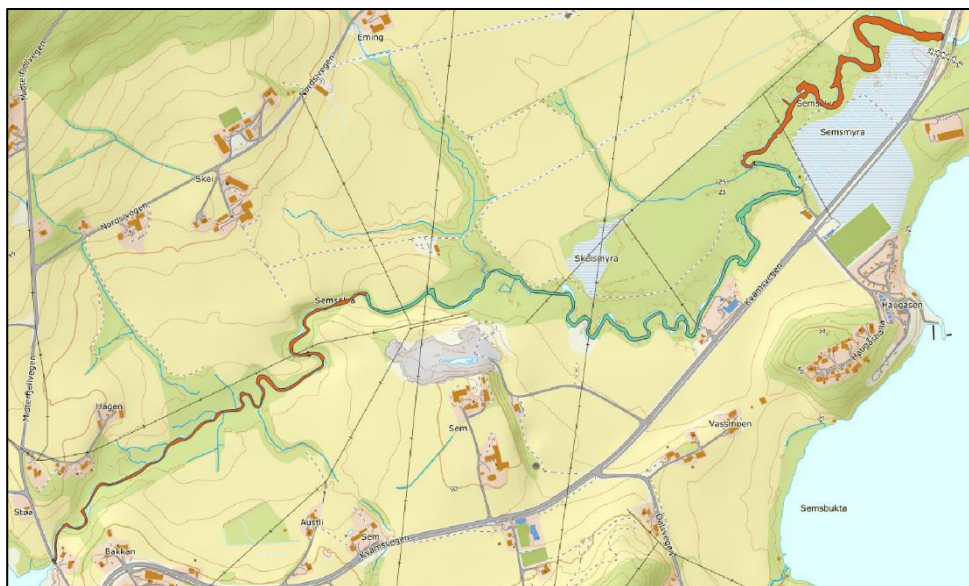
Eming
Nordsivegen
Mellomfjellvegen
Skei
Nordsivegen
Semselva
Semsmyra
Skeismyra
Semselva
Kvamsvegen
Haugasen
Haugasstrata
Mellomfjellvegen
Hagen
Sem
Vassmoen
Staa
Austli
Sem
Kvamsvegen
Bakkan
Dalsvegen
Semsbukta